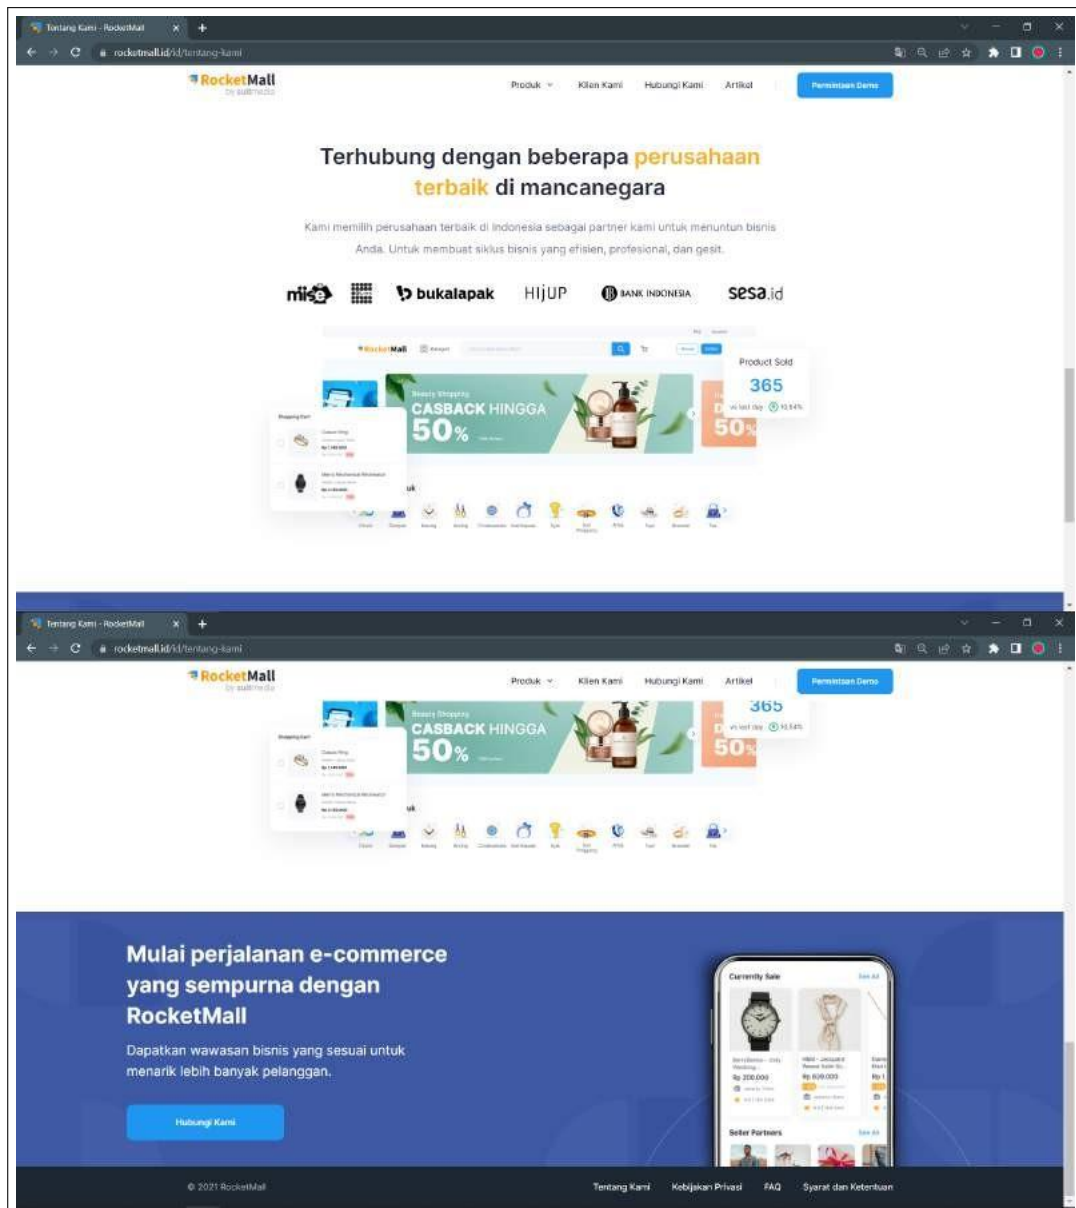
Tentang Kami - RocketMall
rocketmall.id/id/tentang-kami

RocketMall
by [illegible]

Produk Klien Kami Hubungi Kami Artikel Permintaan Demo

Terhubung dengan beberapa perusahaan terbaik di mancanegara

Kami memilih perusahaan terbaik di Indonesia sebagai partner kami untuk menuntun bisnis Anda. Untuk membuat siklus bisnis yang efisien, profesional, dan gesit.

mise bukalapak HIJUP BANK INDONESIA sesa.id

RocketMall

Product Sold
365

CASBACK HINGGA
50%

50%

Tentang Kami - RocketMall
rocketmall.id/id/tentang-kami

RocketMall
by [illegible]

Produk Klien Kami Hubungi Kami Artikel Permintaan Demo

365

CASBACK HINGGA
50%

50%

Mulai perjalanan e-commerce yang sempurna dengan RocketMall

Dapatkan wawasan bisnis yang sesuai untuk menarik lebih banyak pelanggan.

Hubungi Kami

Currently Sale
See All

Rp 200.000
Rp 809.000

Seller Partners
See All

© 2021 RocketMall

Tentang Kami Kebijakan Privasi FAQ Syarat dan Ketentuan